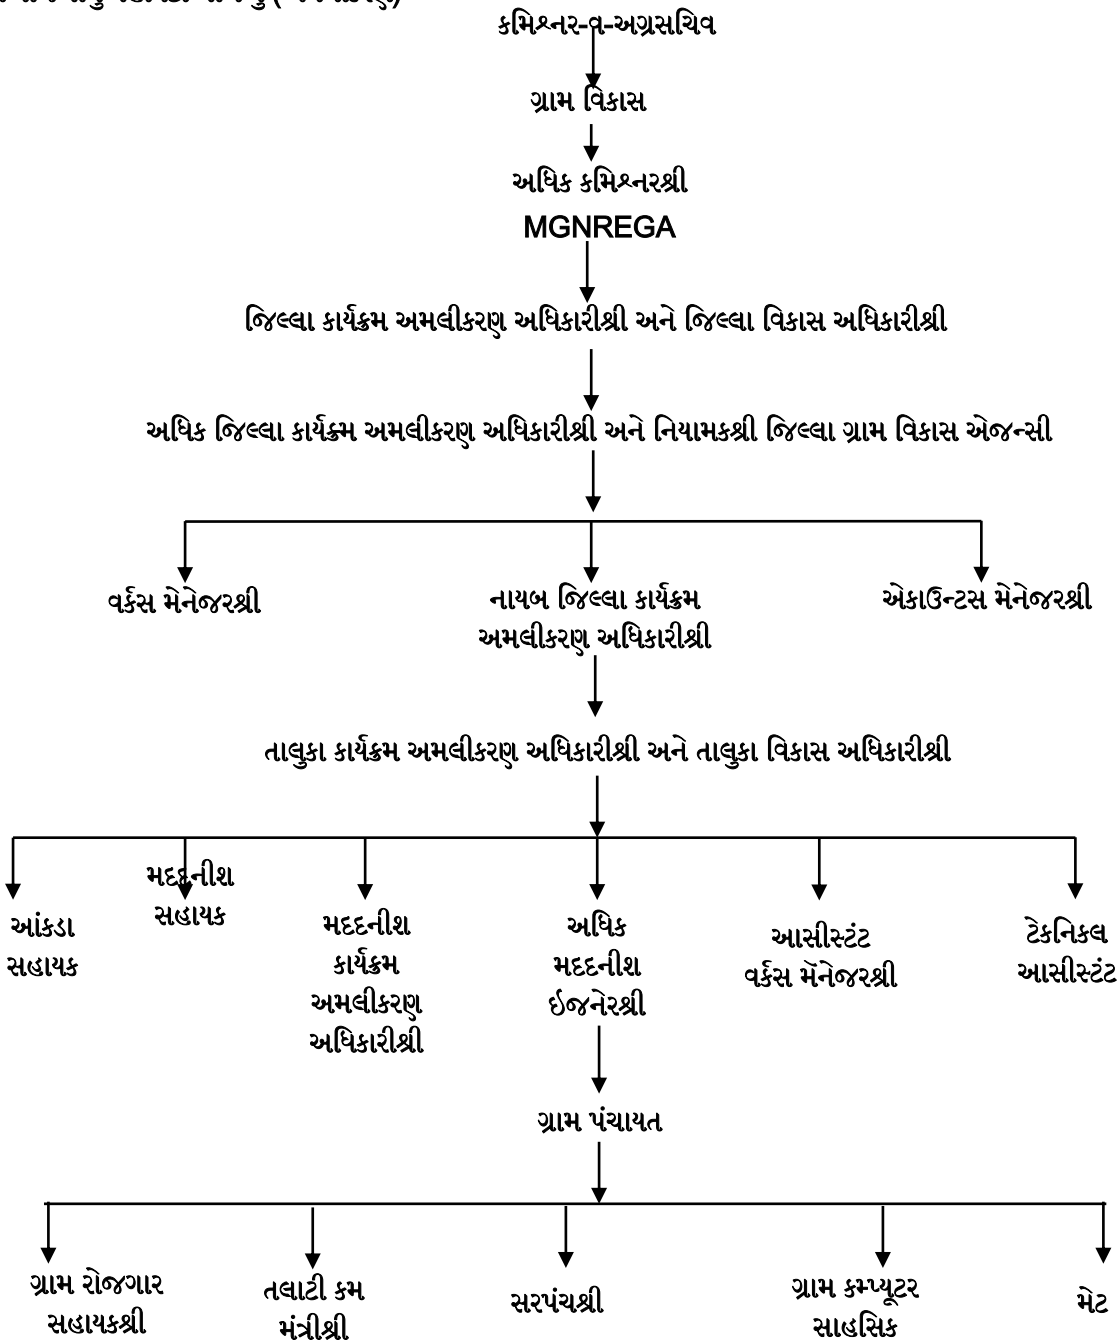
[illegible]

કમિશ્નર-વ-અગ્રસચિવ

ગ્રામ વિકાસ

અધિક કમિશ્નરશ્રી

MGNREGA

જિલ્લા કાર્યક્રમ અમલીકરણ અધિકારીશ્રી અને જિલ્લા વિકાસ અધિકારીશ્રી

અધિક જિલ્લા કાર્યક્રમ અમલીકરણ અધિકારીશ્રી અને નિયામકશ્રી જિલ્લા ગ્રામ વિકાસ એજન્સી

વર્કસ મેનેજરશ્રી

નાયબ જિલ્લા કાર્યક્રમ અમલીકરણ અધિકારીશ્રી

એકાઉન્ટસ મેનેજરશ્રી

તાલુકા કાર્યક્રમ અમલીકરણ અધિકારીશ્રી અને તાલુકા વિકાસ અધિકારીશ્રી

આંકડા સહાયક

મદદનીશ સહાયક

મદદનીશ કાર્યક્રમ અમલીકરણ અધિકારીશ્રી

અધિક મદદનીશ ઈજનેરશ્રી

આસીસ્ટંટ વર્કસ મૅનેજરશ્રી

ટેકનિકલ આસીસ્ટંટ

ગ્રામ પંચાયત

ગ્રામ રોજગાર સહાયકશ્રી

તલાટી કમ મંત્રીશ્રી

સરપંચશ્રી

ગ્રામ કમ્પ્યૂટર સાહસિક

મેટ